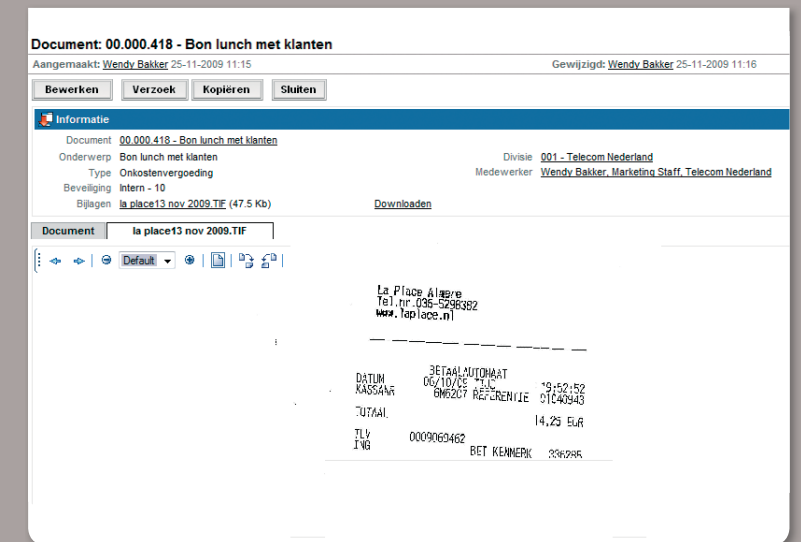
Document: 00.000.418 - Bon lunch met klanten

Aangemaakt: Wendy Bakker 25-11-2009 11:15

Gewijzigd: Wendy Bakker 25-11-2009 11:16

Bewerken | Verzoek | Kopiëren | Sluiten

Informatie

Document 00.000.418 - Bon lunch met klanten
Onderwerp Bon lunch met klanten
Type Onkostenvergoeding
Beveiliging Intern - 10
Bijlagen la place13 nov 2009.TIF (47.5 Kb)
Downloaden

Divisie 001 - Telecom Nederland
Medewerker Wendy Bakker, Marketing Staff, Telecom Nederland

Document | la place13 nov 2009.TIF

Default

La Place Almere
Tel.nr.036-5298382
www.laplace.nl

BETAALAUTOMAAT
DATUM 06/10/09 TIJD 19:52:52
KASSANR 6M6207 REFERENTIE 01C40943
TOTAAL 14,25 EUR
TLV 0009060462
ING BET KENMERK 336285